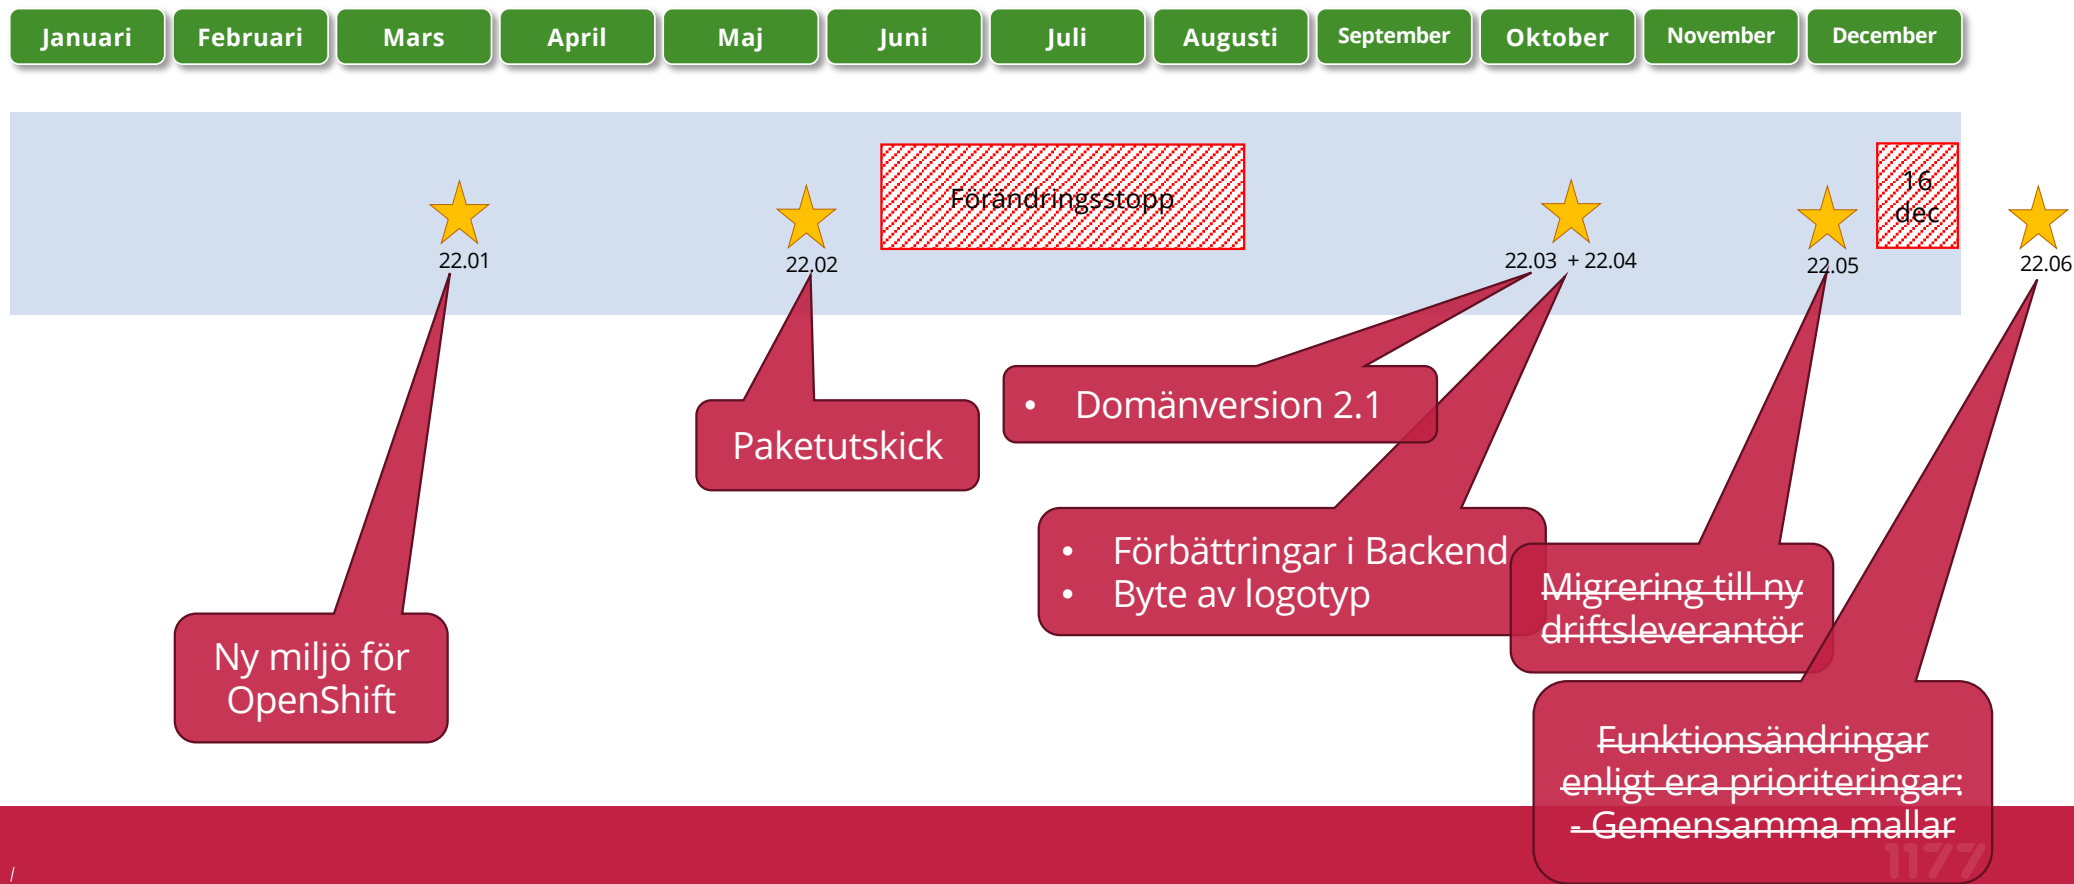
Januari Februari Mars April Maj Juni Juli Augusti September Oktober November December

Förändringsstopp

16 dec

22.01

22.02

22.03 + 22.04

22.05

22.06

• Domänversion 2.1

Paketutskick

• Förbättringar i Backend
• Byte av logotyp

~~Migrering till ny driftsleverantör~~

Ny miljö för OpenShift

~~Funktionsändringar enligt era prioriteringar: - Gemensamma mallar~~

1177